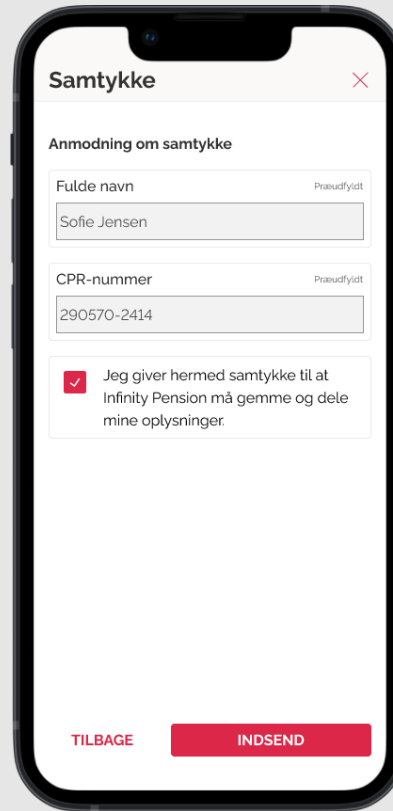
Samtykke

Anmodning om samtykke

Fulde navn
Præudfyldt
Sofie Jensen

CPR-nummer
Præudfyldt
290570-2414

Jeg giver hermed samtykke til at Infinity Pension må gemme og dele mine oplysninger.

TILBAGE
INDSEND